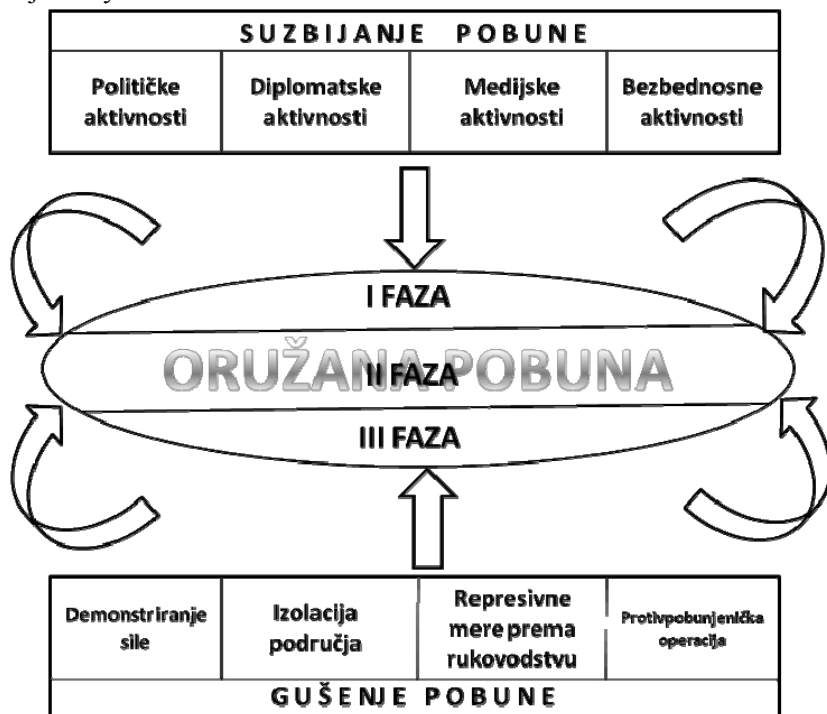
| SUZBIJANJE POBUNE | | | |
|---|---|---|---|
| Političke aktivnosti | Diplomatske aktivnosti | Medijske aktivnosti | Bezbednosne aktivnosti |

I FAZA

ORUŽANA POBUNA

II FAZA

III FAZA

| Demonstriranje sile | Izolacija područja | Represivne mere prema rukovodstvu | Protivpobunjenička operacija |
|---|---|---|---|
| GUŠENJE POBUNE | | | |